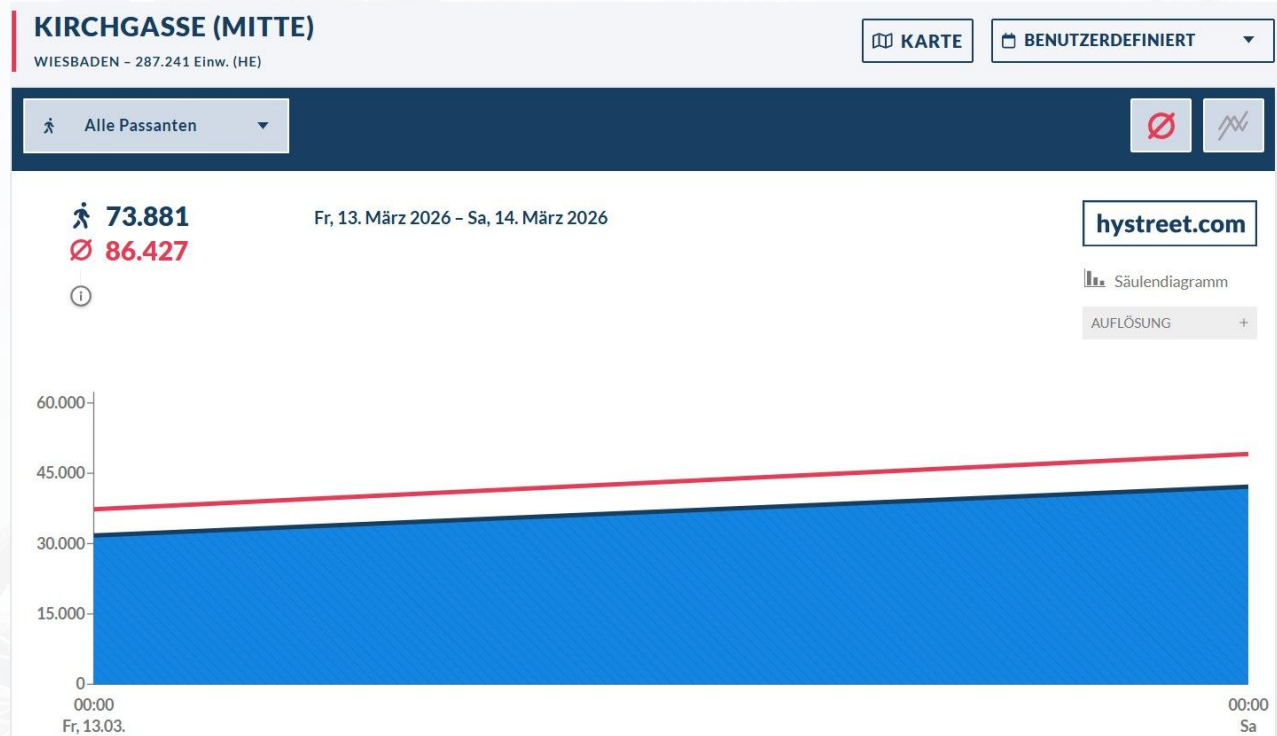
KIRCHGASSE (MITTE)
WIESBADEN – 287.241 Einw. (HE)

KARTE

BENUTZERDEFINIERT

Alle Passanten

Ø

73.881
Ø 86.427

Fr, 13. März 2026 – Sa, 14. März 2026

hystreet.com

Säulendiagramm

AUFLÖSUNG +

60.000
45.000
30.000
15.000
0

00:00
Fr, 13.03.

00:00
Sa